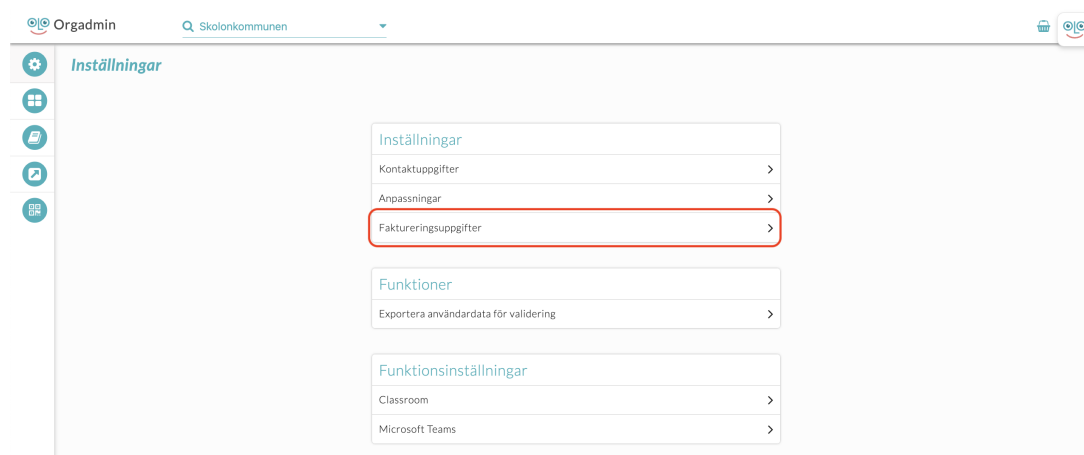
Orgadmin

Skolonkommunen

Inställningar

Inställningar

Kontaktuppgifter

Anpassningar

Faktureringsuppgifter

Funktioner

Exportera användardata för validering

Funktionsinställningar

Classroom

Microsoft Teams